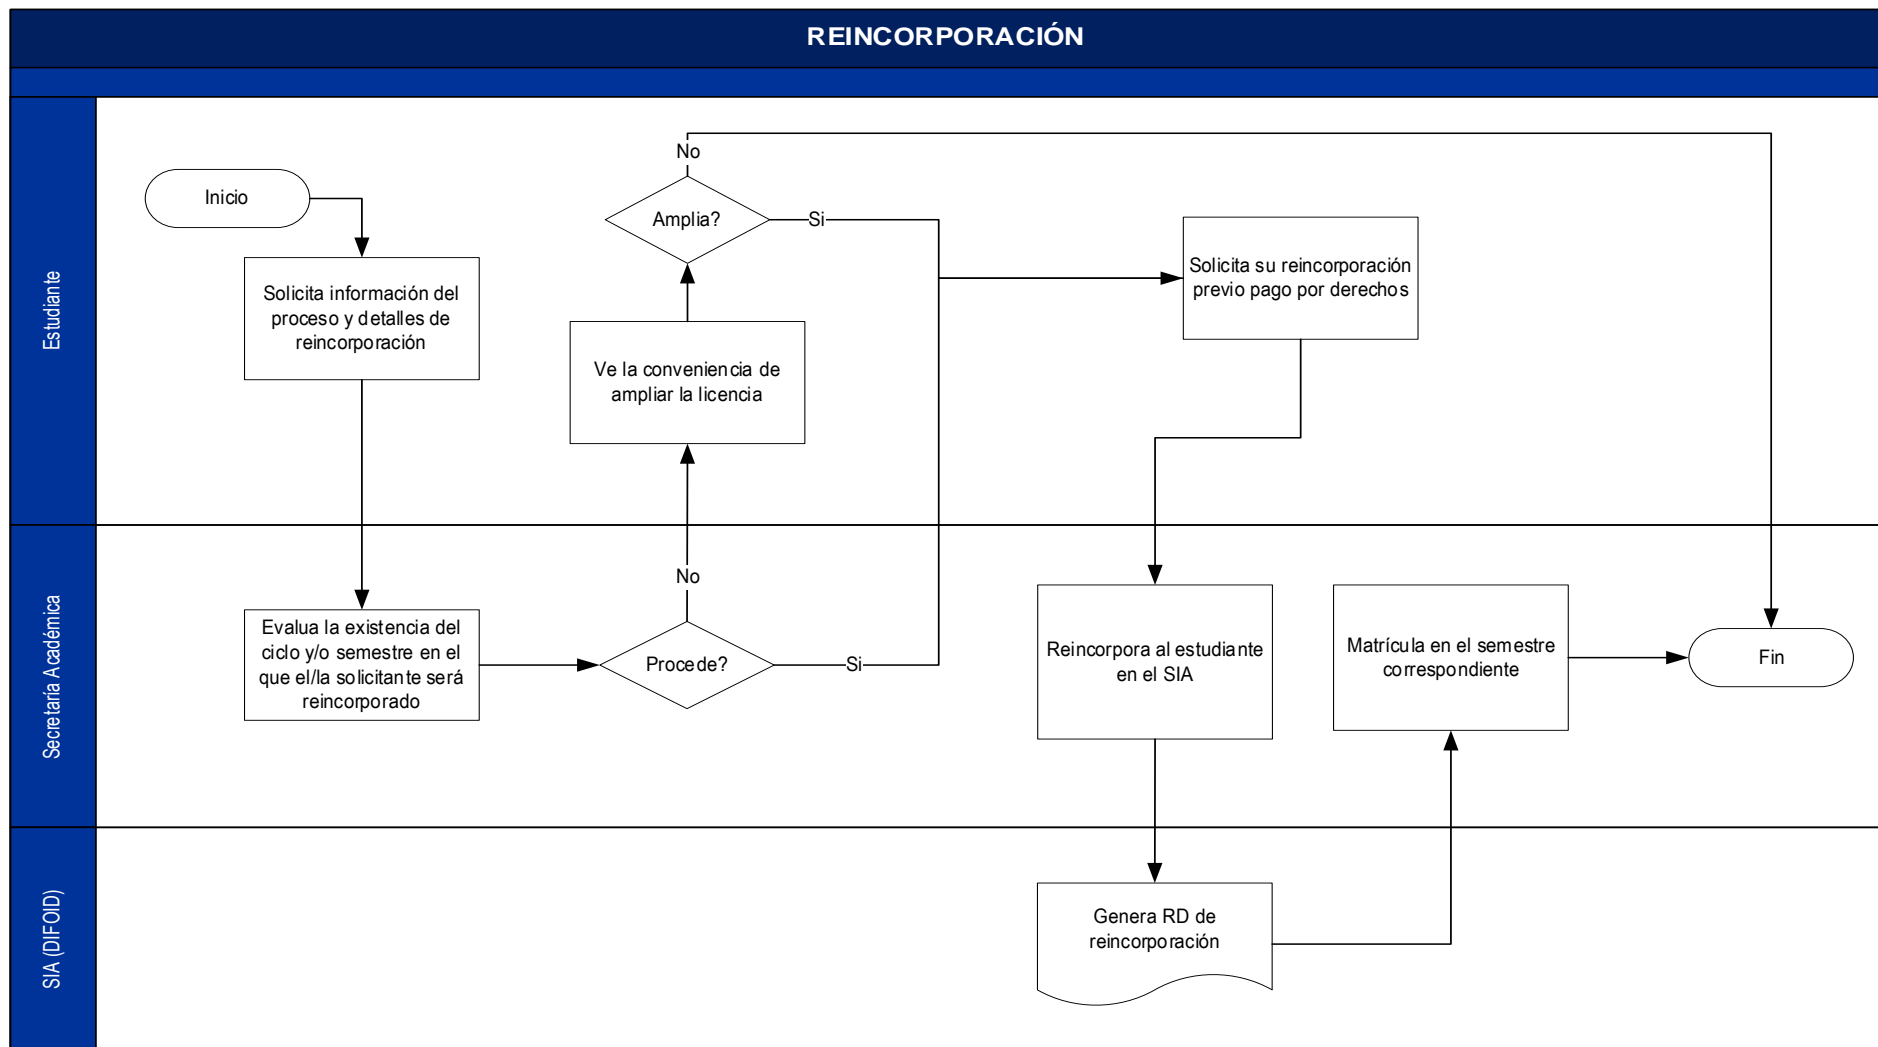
REINCORPORACIÓN

Estudiante

Inicio

Solicita información del proceso y detalles de reincorporación

No

Amplia?

Si

Ve la conveniencia de ampliar la licencia

Solicita su reincorporación previo pago por derechos

Secretaría Académica

Evalua la existencia del ciclo y/o semestre en el que el/la solicitante será reincorporado

No

Procede?

Si

Reincorpora al estudiante en el SIA

Matrícula en el semestre correspondiente

Fin

SIA (DIFOID)

Genera RD de reincorporación